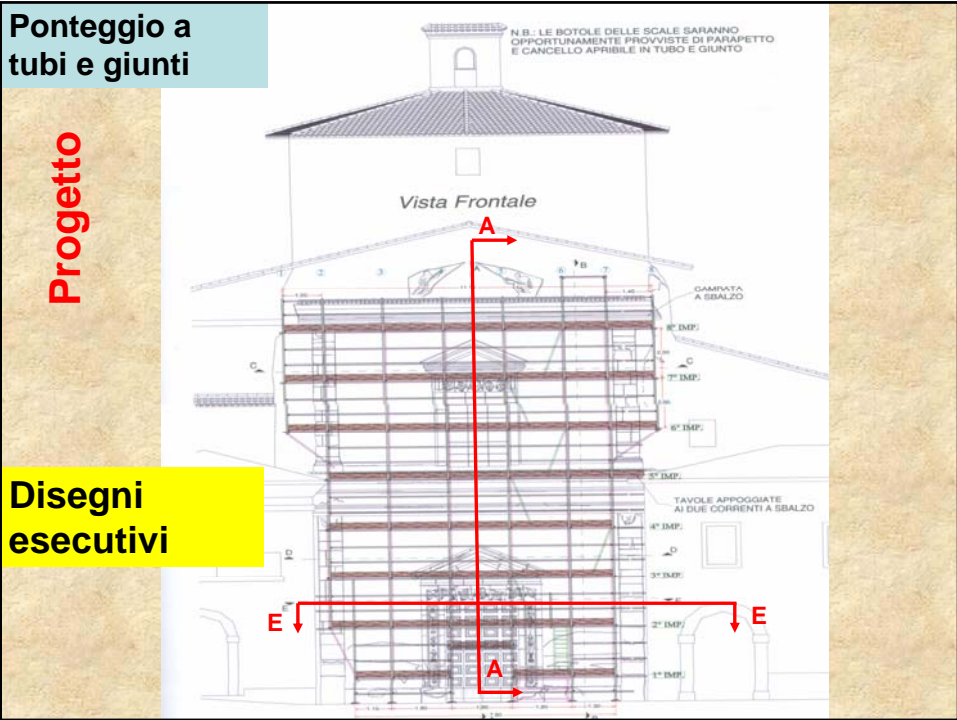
Ponteggio a tubi e giunti

Progetto

Disegni esecutivi

N.B.: LE BOTOLE DELLE SCALE SARANNO OPPORTUNAMENTE PROVVISTE DI PARAPETTO E CANCELLO APRIBILE IN TUBO E GIUNTO

Vista Frontale

A

1 2 3 A B 6 7 8

CAMPATA A SBALZO

8° IMP.

C

C

7° IMP.

6° IMP.

5° IMP.

TAVOLE APPOGGIATE AI DUE CORRENTI A SBALZO

4° IMP.

D

D

3° IMP.

E

E

2° IMP.

A

1° IMP.